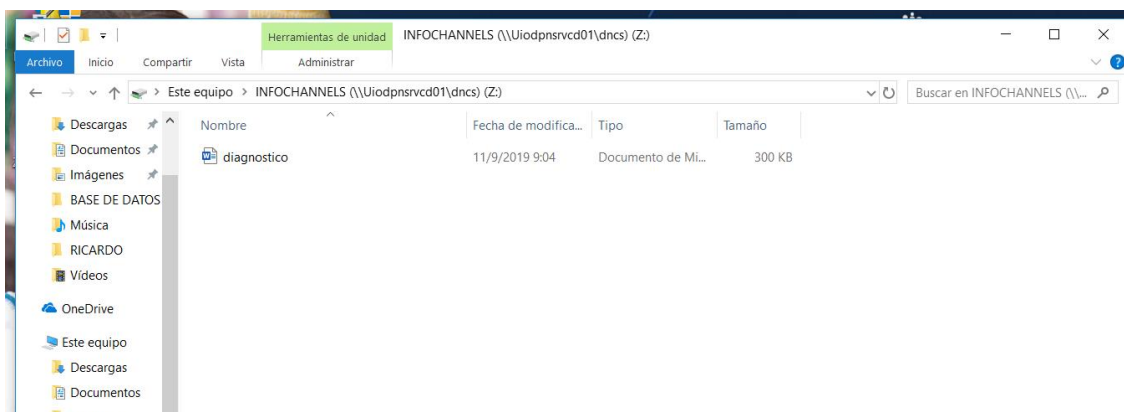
Herramientas de unidad INFOCHANNELS (\\Uiodpnsrvcd01\dncs) (Z:)

Archivo Inicio Compartir Vista Administrar

Este equipo > INFOCHANNELS (\\Uiodpnsrvcd01\dncs) (Z:)

Buscar en INFOCHANNELS (\\...

Descargas
Documentos
Imágenes
BASE DE DATOS
Música
RICARDO
Vídeos
OneDrive
Este equipo
Descargas
Documentos

| Nombre | Fecha de modifica... | Tipo | Tamaño |
|---|---|---|---|
| diagnostico | 11/9/2019 9:04 | Documento de Mi... | 300 KB |